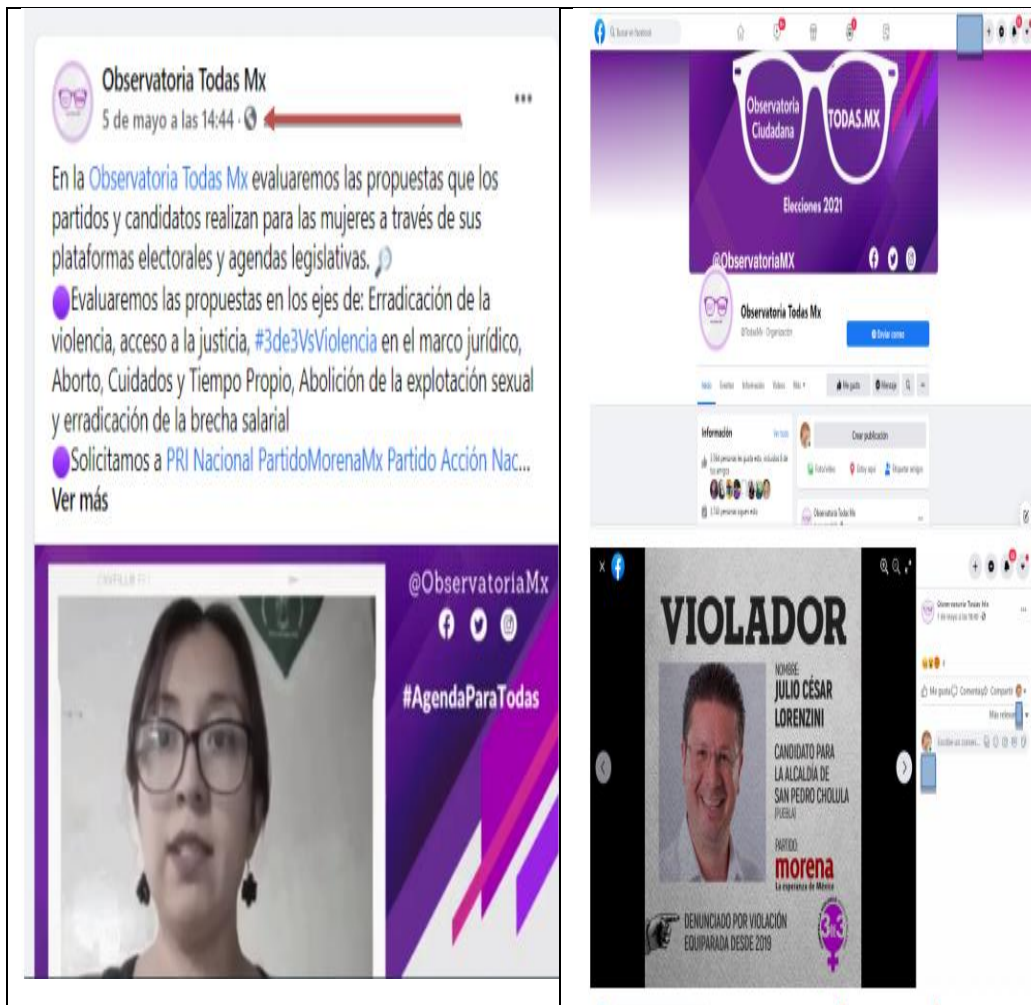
Observatoria Todas Mx
5 de mayo a las 14:44 ·

En la Observatoria Todas Mx evaluaremos las propuestas que los partidos y candidatos realizan para las mujeres a través de sus plataformas electorales y agendas legislativas.

Evaluaremos las propuestas en los ejes de: Erradicación de la violencia, acceso a la justicia, #3de3VsViolencia en el marco jurídico, Aborto, Cuidados y Tiempo Propio, Abolición de la explotación sexual y erradicación de la brecha salarial

Solicitamos a PRI Nacional PartidoMorenaMx Partido Acción Nac...
Ver más

@ObservatoriaMx
#AgendaParaTodas

Observatoria Ciudadana
TODAS.MX
Elecciones 2021
@ObservatoriaMX

Observatoria Todas Mx
Enviar correo
Información
Crear publicación
Observatoria Todas Mx

VIOLADOR
NOMBRE:
JULIO CÉSAR LORENZINI
CANDIDATO PARA LA ALCALDÍA DE SAN PEDRO CHOLULA (PUEBLA)
PARTIDO:
morena
La esperanza de México
DENUNCIADO POR VIOLACIÓN EQUIPARADA DESDE 2019
3de3

Observatoria Todas Mx
Me gusta Comentar Compartir
Más relevantes
Escribe un comentario...